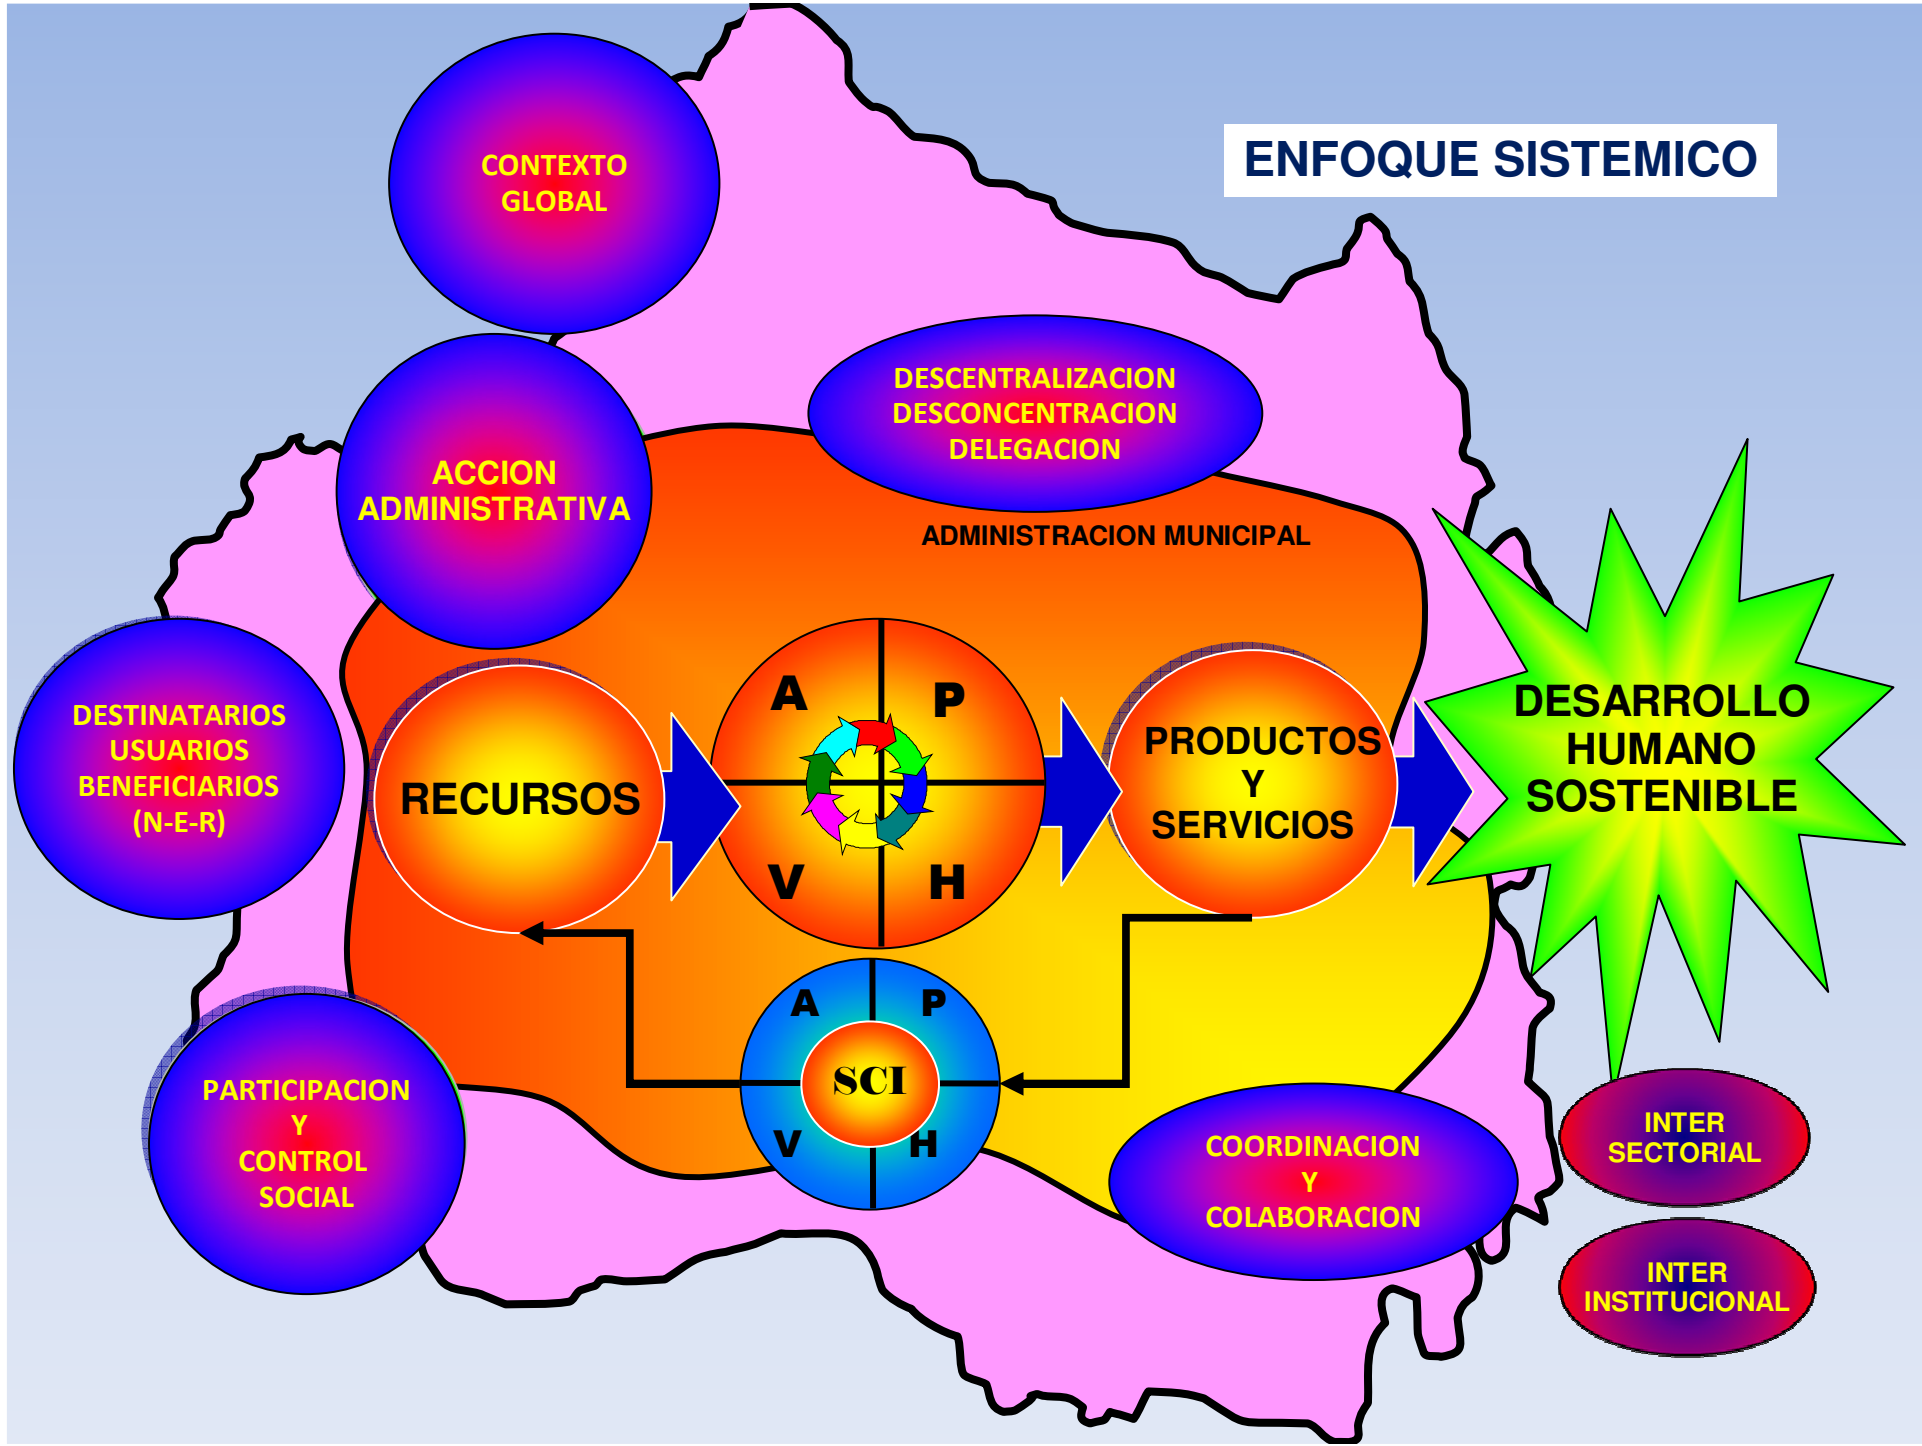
ENFOQUE SISTEMICO

CONTEXTO GLOBAL

ACCION ADMINISTRATIVA

DESCENTRALIZACION
DESCONCENTRACION
DELEGACION

ADMINISTRACION MUNICIPAL

DESTINATARIOS
USUARIOS
BENEFICIARIOS
(N-E-R)

RECURSOS

A P
V H

PRODUCTOS
Y
SERVICIOS

DESARROLLO
HUMANO
SOSTENIBLE

A P
SCI
V H

PARTICIPACION
Y
CONTROL
SOCIAL

COORDINACION
Y
COLABORACION

INTER
SECTORIAL

INTER
INSTITUCIONAL